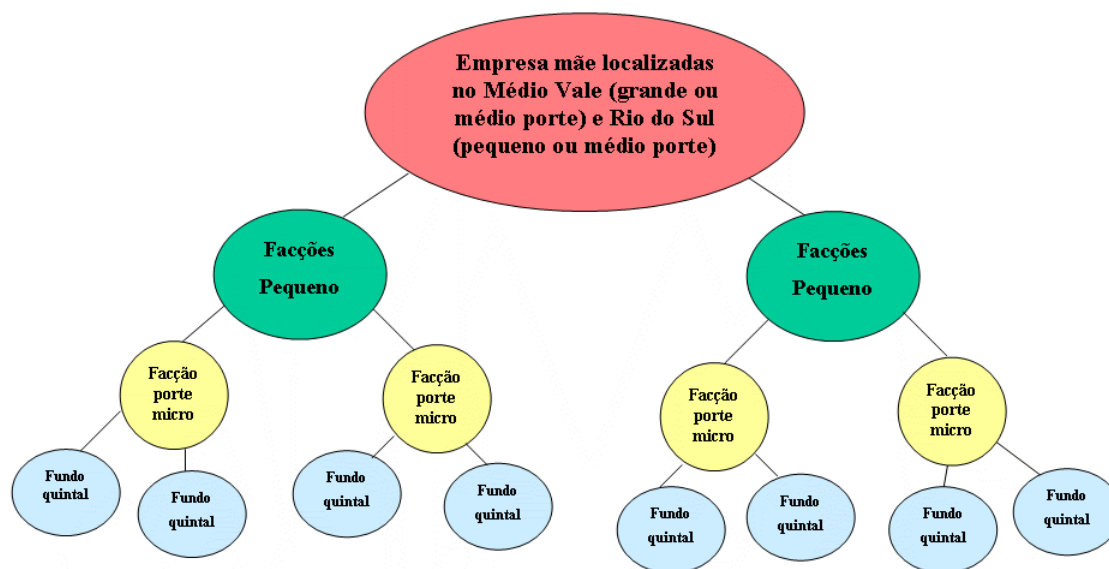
Empresa mãe localizadas no Médio Vale (grande ou médio porte) e Rio do Sul (pequeno ou médio porte)

Facções Pequeno

Facções Pequeno

Facção porte micro

Facção porte micro

Facção porte micro

Facção porte micro

Fundo quintal

Fundo quintal

Fundo quintal

Fundo quintal

Fundo quintal

Fundo quintal

Fundo quintal

Fundo quintal